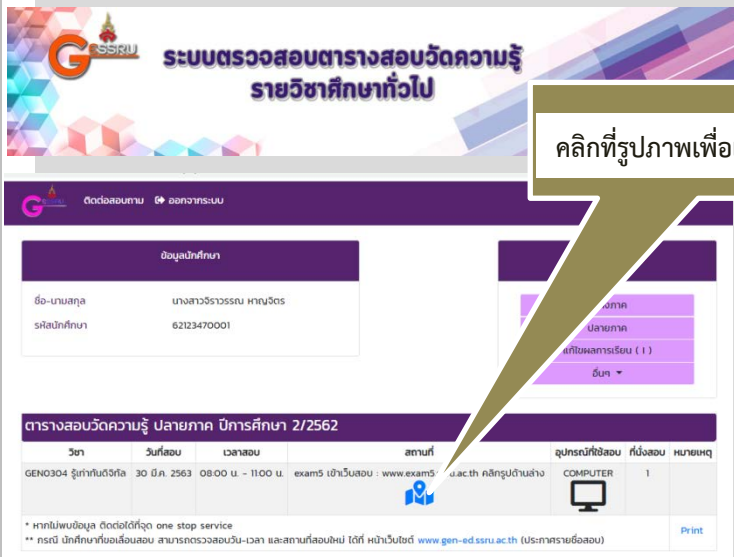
SSRU

ระบบตรวจสอบตารางสอบวัดความรู้
รายวิชาศึกษาทั่วไป

คลิกที่รูปภาพเพื่อ

ติดต่อสอบถาม ออกจากระบบ

ข้อมูลนักศึกษา

ชื่อ-นามสกุล นางสาวจิราวรรณ หาญจิตร
รหัสนักศึกษา 62123470001

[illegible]งภาค
ปลายภาค
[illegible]แก้ไขผลการเรียน ( I )
อื่นๆ

ตารางสอบวัดความรู้ ปลายภาค ปีการศึกษา 2/2562

| วิชา | วันที่สอบ | เวลาสอบ | สถานที่ | อุปกรณ์ที่ใช้สอบ | ที่นั่งสอบ | หมายเหตุ |
|---|---|---|---|---|---|---|
| GEN0304 รู้เท่าทันดิจิทัล | 30 มี.ค. 2563 | 08:00 น. - 11:00 น. | exam5 เข้าเว็บสอบ : www.exam5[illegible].ac.th คลิกรูปด้านล่าง | COMPUTER | 1 | |

* หากไม่พบข้อมูล ติดต่อได้ที่จุด one stop service
** กรณี นักศึกษาที่ขอเลื่อนสอบ สามารถตรวจสอบวัน-เวลา และสถานที่สอบใหม่ ได้ที่ หน้าเว็บไซต์ www.gen-ed.ssru.ac.th (ประกาศรายชื่อสอบ)

Print